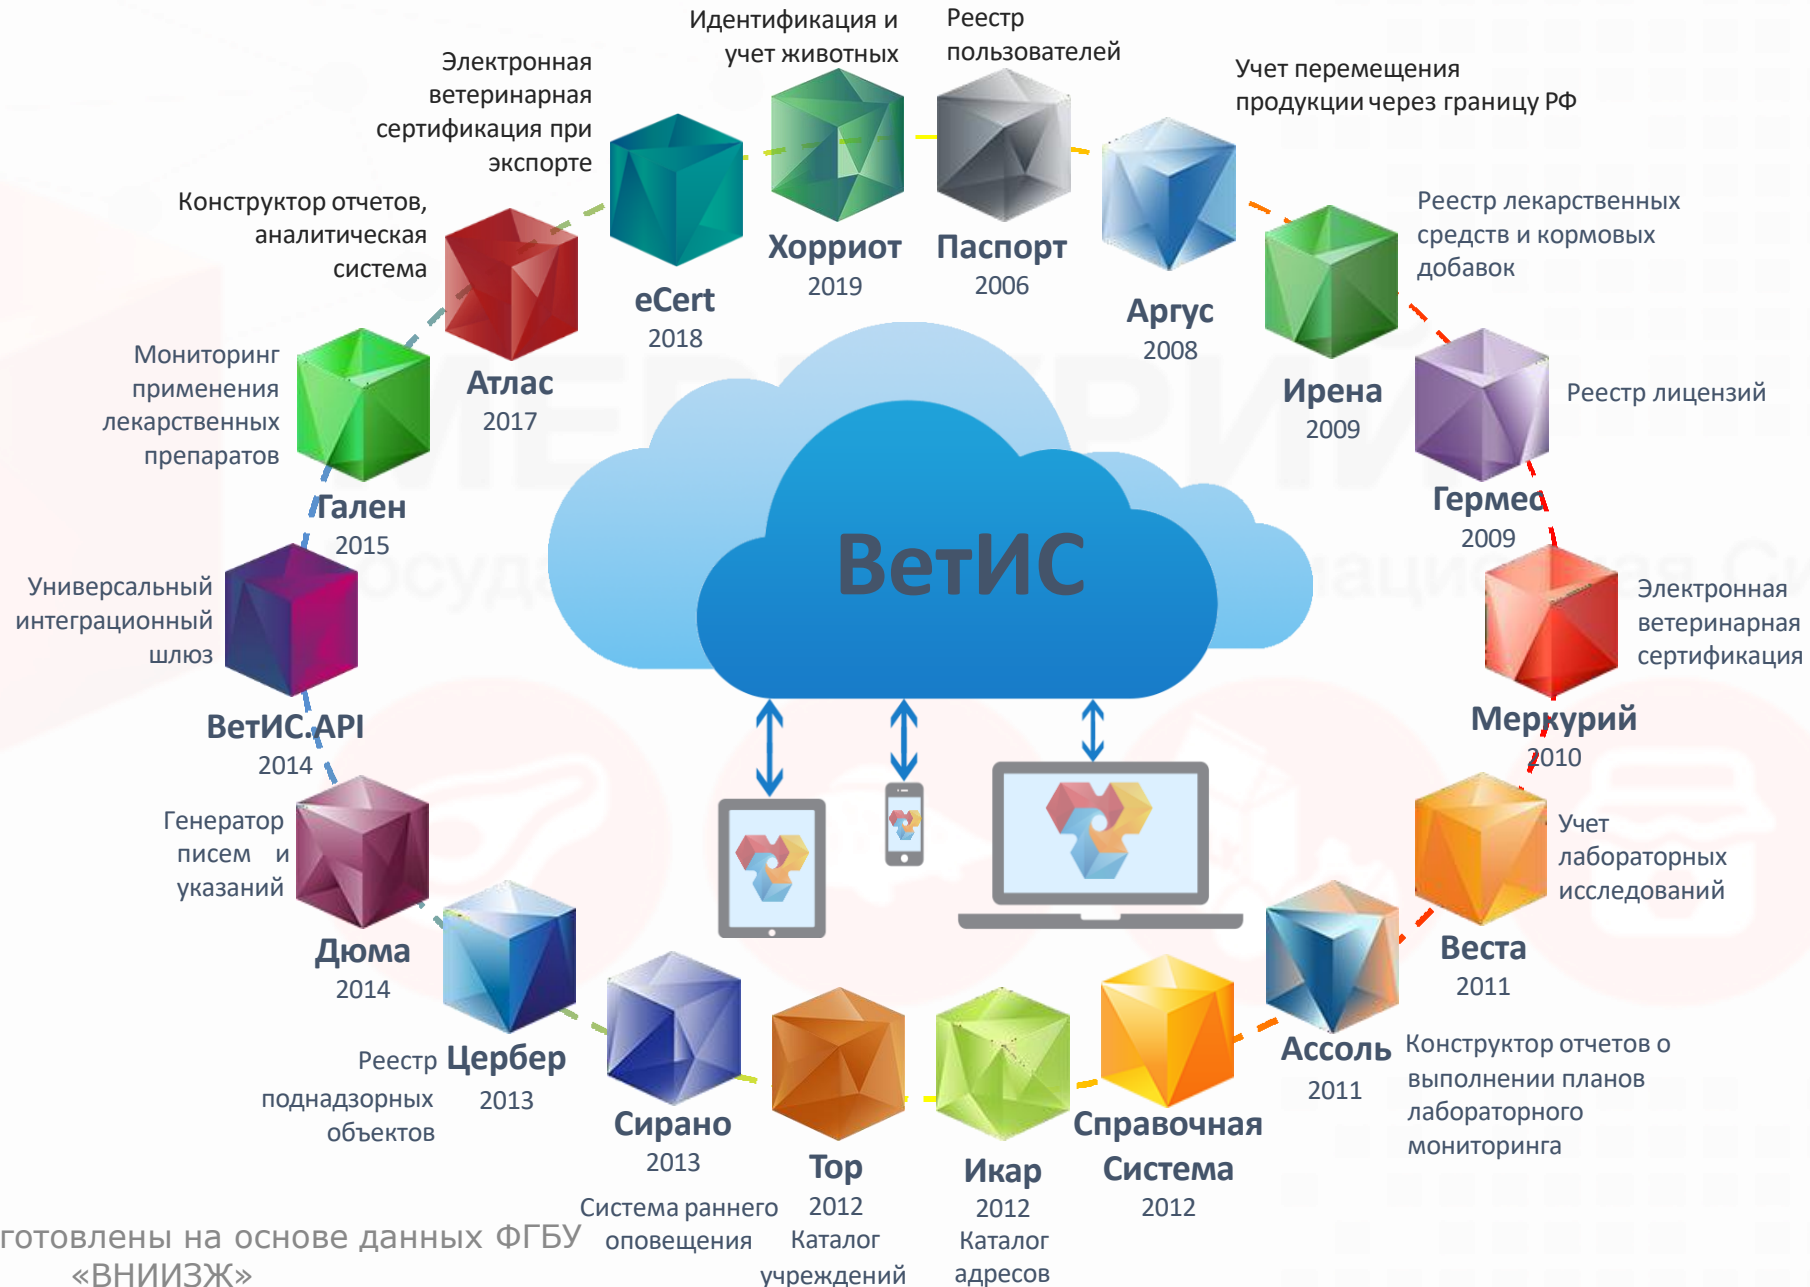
Идентификация и учет животных

Реестр пользователей

Электронная ветеринарная сертификация при экспорте

Учет перемещения продукции через границу РФ

Конструктор отчетов, аналитическая система

Хорриот
2019

Паспорт
2006

eCert
2018

Аргус
2008

Реестр лекарственных средств и кормовых добавок

Мониторинг применения лекарственных препаратов

Атлас
2017

Ирена
2009

Реестр лицензий

Гален
2015

Гермес
2009

ВетИС

Универсальный интеграционный шлюз

Электронная ветеринарная сертификация

ВетИС.API
2014

Меркурий
2010

Генератор писем и указаний

Учет лабораторных исследований

Дюма
2014

Веста
2011

Реестр поднадзорных объектов

Цербер
2013

Ассоль
2011

Конструктор отчетов о выполнении планов лабораторного мониторинга

Сирано
2013

Тор
2012

Икар
2012

Справочная Система
2012

Система раннего оповещения

Каталог учреждений

Каталог адресов

готовлены на основе данных ФГБУ «ВНИИЗЖ»